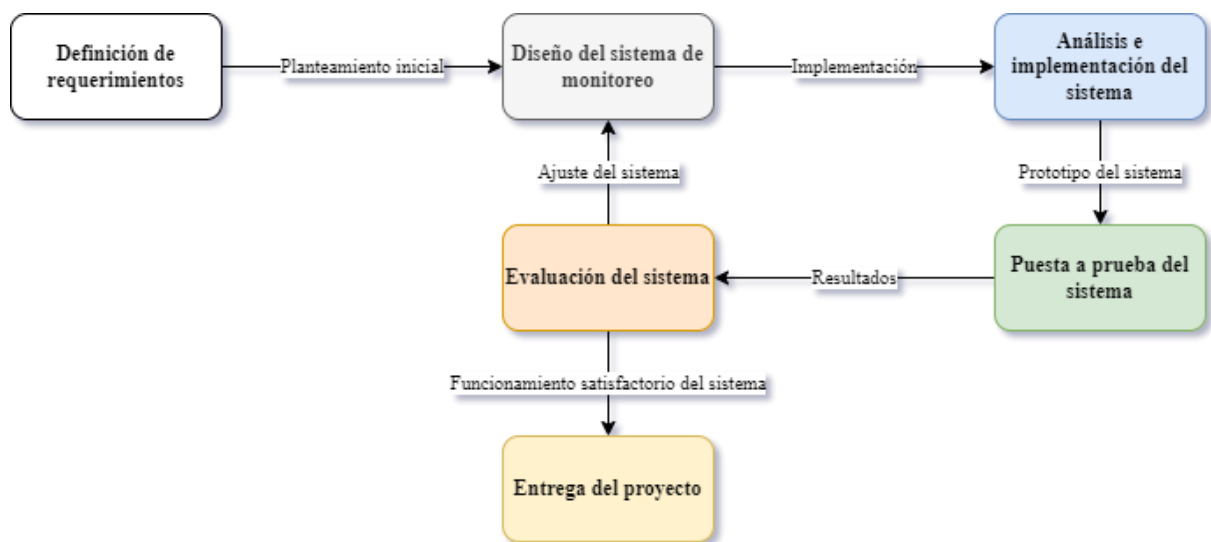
Definición de requerimientos

Planteamiento inicial

Diseño del sistema de monitoreo

Implementación

Análisis e implementación del sistema

Prototipo del sistema

Puesta a prueba del sistema

Resultados

Evaluación del sistema

Ajuste del sistema

Funcionamiento satisfactorio del sistema

Entrega del proyecto